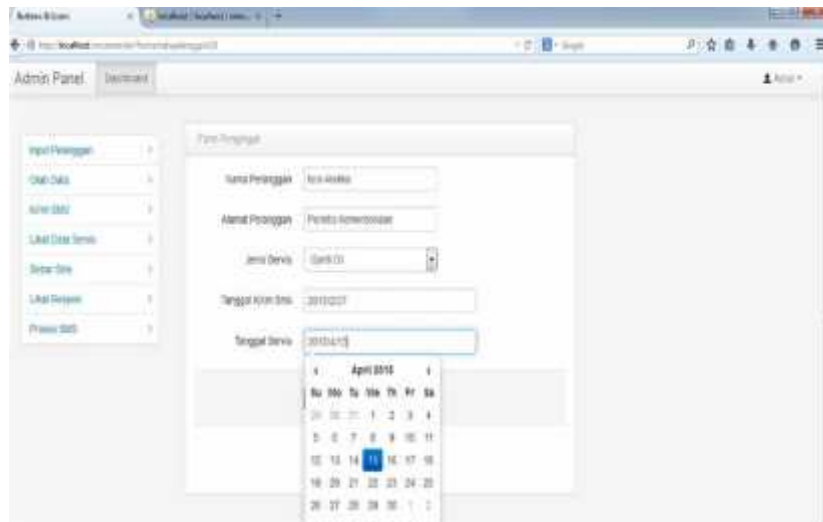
Admin Panel Dashboard

Admin

Input Pelanggan
Olah Data
Kirim SMS
Lihat Data Servis
Setting
Lihat Respon
Proses SMS

Form Pelanggan

Nama Pelanggan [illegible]

Alamat Pelanggan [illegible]

Jenis Servis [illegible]

Tanggal Kirim Sms 2015/2/27

Tanggal Servis 2015/4/15

April 2015

| Su | Mo | Tu | We | Th | Fr | Sa |
|---|---|---|---|---|---|---|
| 29 | 30 | 31 | 1 | 2 | 3 | 4 |
| 5 | 6 | 7 | 8 | 9 | 10 | 11 |
| 12 | 13 | 14 | 15 | 16 | 17 | 18 |
| 19 | 20 | 21 | 22 | 23 | 24 | 25 |
| 26 | 27 | 28 | 29 | 30 | 1 | 2 |